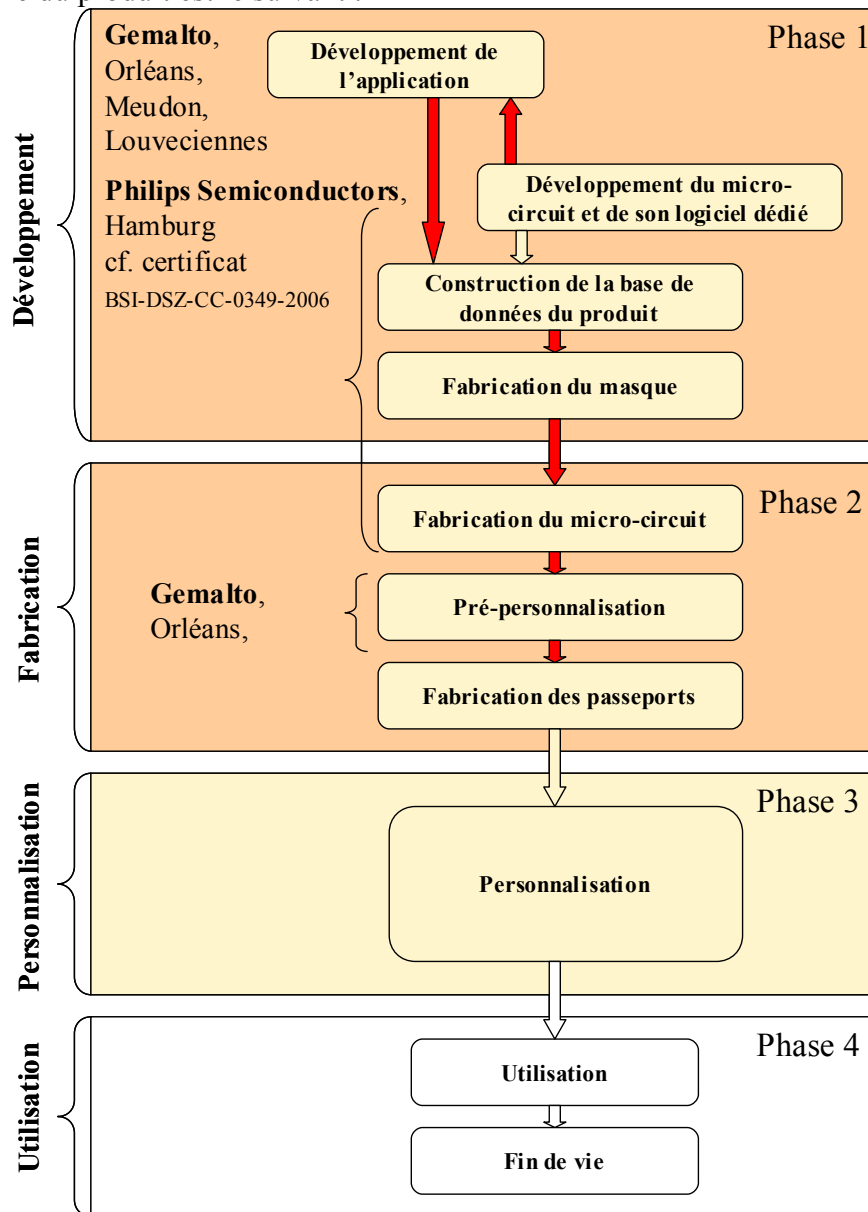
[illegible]

Développement

Gemalto, Orléans, Meudon, Louveciennes

Philips Semiconductors, Hamburg cf. certificat BSI-DSZ-CC-0349-2006

Développement de l'application

Phase 1

Développement du micro-circuit et de son logiciel dédié

Construction de la base de données du produit

Fabrication du masque

Fabrication

Fabrication du micro-circuit

Phase 2

Gemalto, Orléans,

Pré-personnalisation

Fabrication des passeports

Personnalisation

Phase 3

Personnalisation

Utilisation

Phase 4

Utilisation

Fin de vie